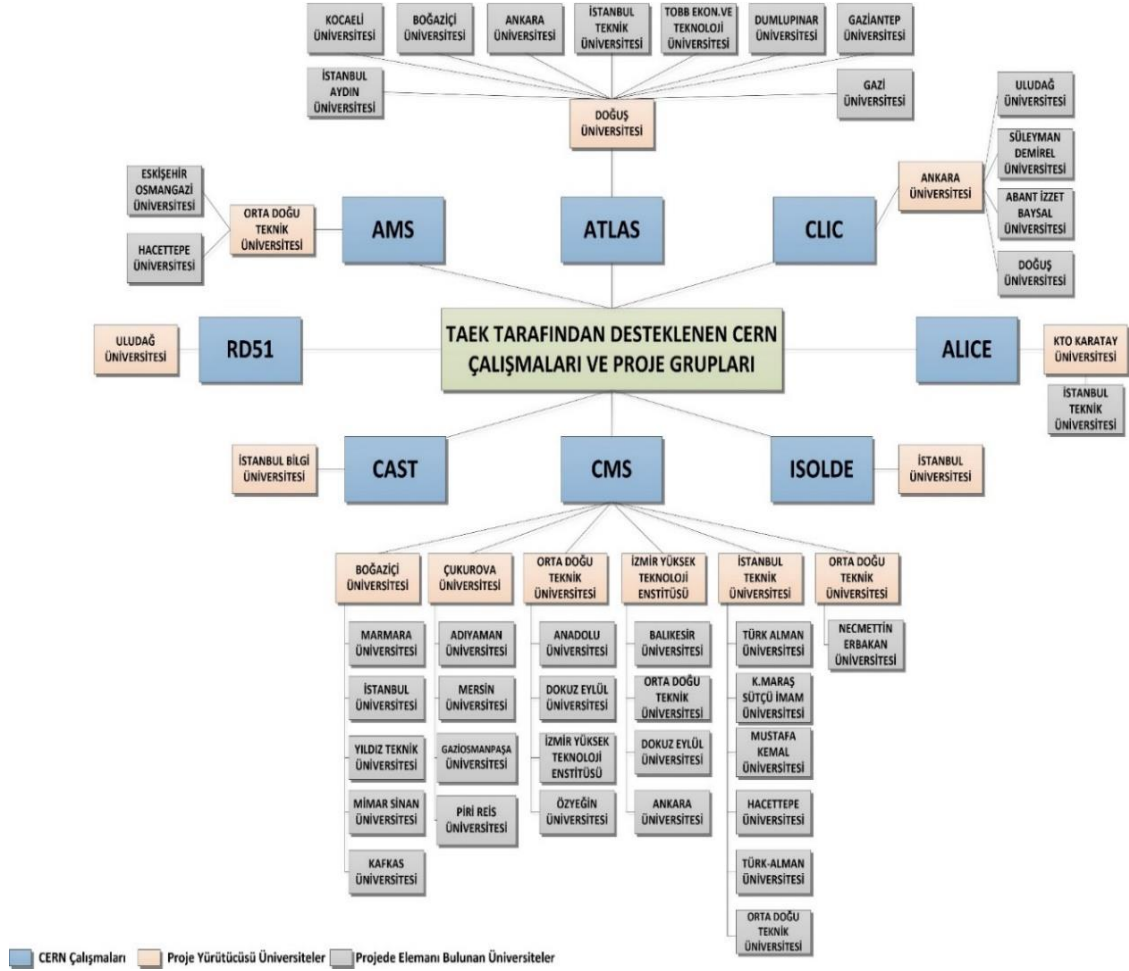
KOCAELİ ÜNİVERSİTESİ
BOĞAZİÇİ ÜNİVERSİTESİ
ANKARA ÜNİVERSİTESİ
İSTANBUL TEKNİK ÜNİVERSİTESİ
TOBB EKON.VE TEKNOLOJİ ÜNİVERSİTESİ
DUMLUPINAR ÜNİVERSİTESİ
GAZİANTEP ÜNİVERSİTESİ
İSTANBUL AYDIN ÜNİVERSİTESİ
GAZİ ÜNİVERSİTESİ
DOĞUŞ ÜNİVERSİTESİ
ULUDAĞ ÜNİVERSİTESİ
SÜLEYMAN DEMİREL ÜNİVERSİTESİ
ANKARA ÜNİVERSİTESİ
ABANT İZZET BAYSAL ÜNİVERSİTESİ
DOĞUŞ ÜNİVERSİTESİ
ESKİŞEHİR OSMANGAZİ ÜNİVERSİTESİ
ORTA DOĞU TEKNİK ÜNİVERSİTESİ
HACETTEPE ÜNİVERSİTESİ
AMS
ATLAS
CLIC
ULUDAĞ ÜNİVERSİTESİ
RD51
TAEK TARAFINDAN DESTEKLENEN CERN ÇALIŞMALARI VE PROJE GRUPLARI
ALICE
KTO KARATAY ÜNİVERSİTESİ
İSTANBUL TEKNİK ÜNİVERSİTESİ
İSTANBUL BİLGİ ÜNİVERSİTESİ
CAST
CMS
ISOLDE
İSTANBUL ÜNİVERSİTESİ
BOĞAZİÇİ ÜNİVERSİTESİ
ÇUKUROVA ÜNİVERSİTESİ
ORTA DOĞU TEKNİK ÜNİVERSİTESİ
İZMİR YÜKSEK TEKNOLOJİ ENSTİTÜSÜ
İSTANBUL TEKNİK ÜNİVERSİTESİ
ORTA DOĞU TEKNİK ÜNİVERSİTESİ
MARMARA ÜNİVERSİTESİ
İSTANBUL ÜNİVERSİTESİ
YILDIZ TEKNİK ÜNİVERSİTESİ
MİMAR SİNAN ÜNİVERSİTESİ
KAFKAS ÜNİVERSİTESİ
ADIYAMAN ÜNİVERSİTESİ
MERSİN ÜNİVERSİTESİ
GAZİOSMANPAŞA ÜNİVERSİTESİ
PİRİ REİS ÜNİVERSİTESİ
ANADOLU ÜNİVERSİTESİ
DOKUZ EYLÜL ÜNİVERSİTESİ
İZMİR YÜKSEK TEKNOLOJİ ENSTİTÜSÜ
ÖZYEĞİN ÜNİVERSİTESİ
BALIKESİR ÜNİVERSİTESİ
ORTA DOĞU TEKNİK ÜNİVERSİTESİ
DOKUZ EYLÜL ÜNİVERSİTESİ
ANKARA ÜNİVERSİTESİ
TÜRK ALMAN ÜNİVERSİTESİ
K.MARAŞ SÜTÇÜ İMAM ÜNİVERSİTESİ
MUSTAFA KEMAL ÜNİVERSİTESİ
HACETTEPE ÜNİVERSİTESİ
TÜRK-ALMAN ÜNİVERSİTESİ
ORTA DOĞU TEKNİK ÜNİVERSİTESİ
NECMETTİN ERBAKAN ÜNİVERSİTESİ
CERN Çalışmaları Proje Yürütücüsü Üniversiteler Projede Elemanı Bulunan Üniversiteler